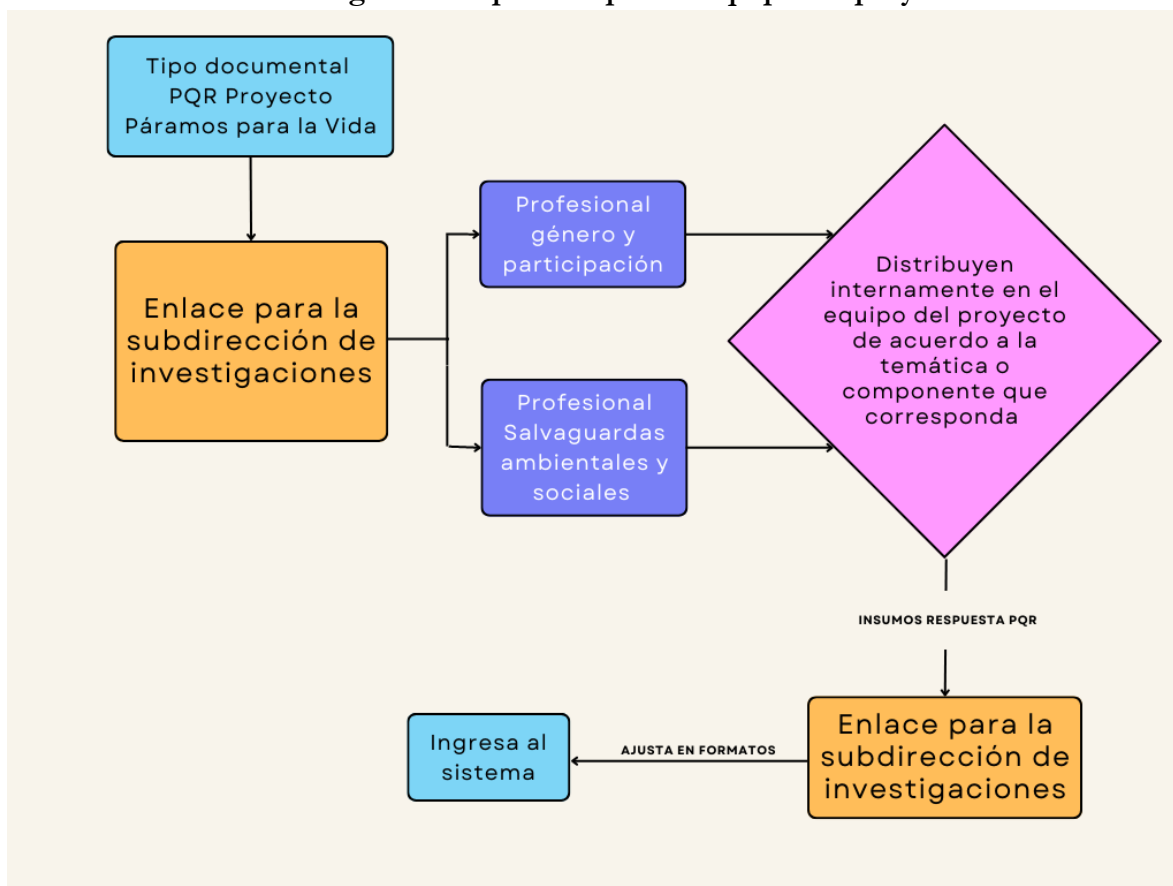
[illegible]

Tipo documental PQR Proyecto Páramos para la Vida

Enlace para la subdirección de investigaciones

Profesional género y participación

Profesional Salvaguardas ambientales y sociales

Distribuyen internamente en el equipo del proyecto de acuerdo a la temática o componente que corresponda

INSUMOS RESPUESTA PQR

Enlace para la subdirección de investigaciones

AJUSTA EN FORMATOS

Ingresa al sistema